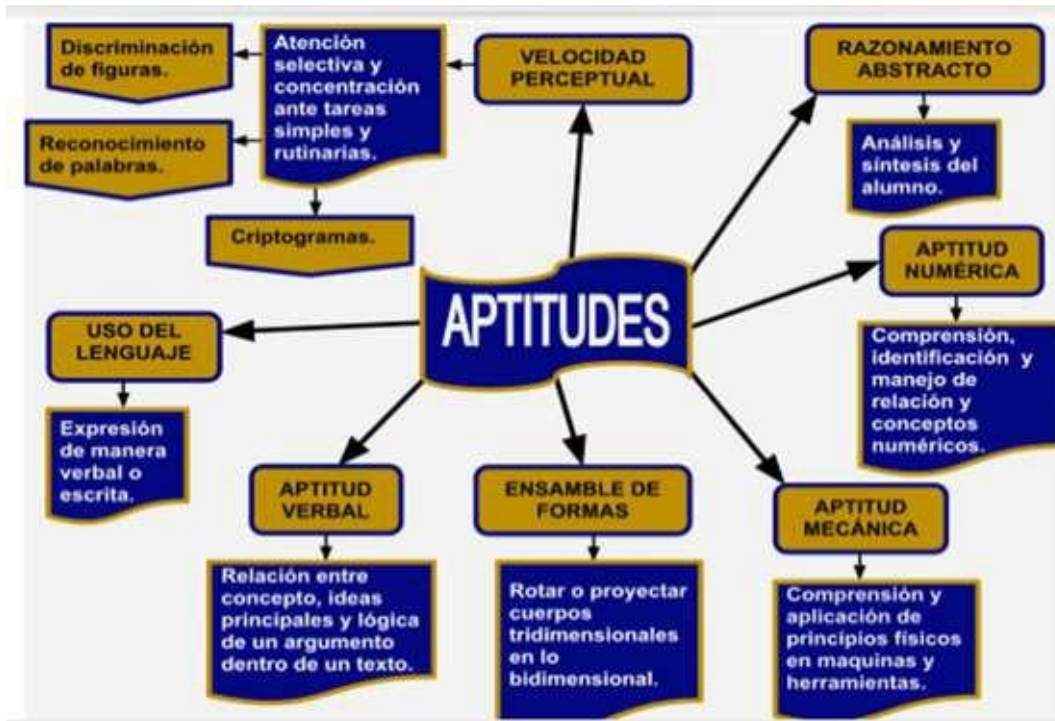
Discriminación de figuras.

Atención selectiva y concentración ante tareas simples y rutinarias.

VELOCIDAD PERCEPTUAL

RAZONAMIENTO ABSTRACTO

Reconocimiento de palabras.

Análisis y síntesis del alumno.

Criptogramas.

APTITUD NUMÉRICA

APTITUDES

USO DEL LENGUAJE

Comprensión, identificación y manejo de relación y conceptos numéricos.

Expresión de manera verbal o escrita.

APTITUD VERBAL

ENSAMBLE DE FORMAS

APTITUD MECÁNICA

Relación entre concepto, ideas principales y lógica de un argumento dentro de un texto.

Rotar o proyectar cuerpos tridimensionales en lo bidimensional.

Comprensión y aplicación de principios físicos en maquinas y herramientas.